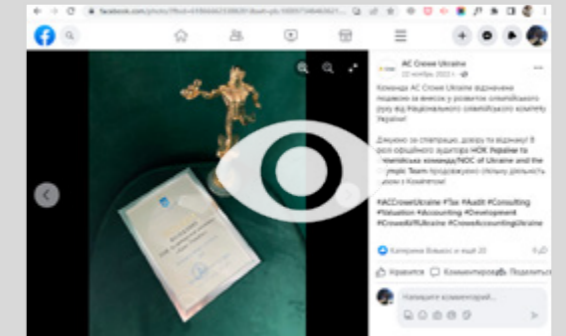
facebook.com/photo/?fbid=

AC Crowe Ukraine
22 ноября 2022 г.

Команда AC Crowe Ukraine відзначена подякою за внесок у розвиток олімпійського руху від Національного олімпійського комітету України!

Дякуємо за співпрацю, довіру та відзнаку! В ролі офіційного аудитора НОК України та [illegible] команди/NOC of Ukraine and the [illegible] Team продовжуємо спільну діяльність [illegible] з Комітетом!

#ACCroweUkraine #Tax #Audit #Consulting #Valuation #Accounting #Development #CroweAll4Ukraine #CroweAccountingUkraine

Катерина Власюк и ещё 20

Нравится
Комментировать
Поделиться

Напишите комментарий...